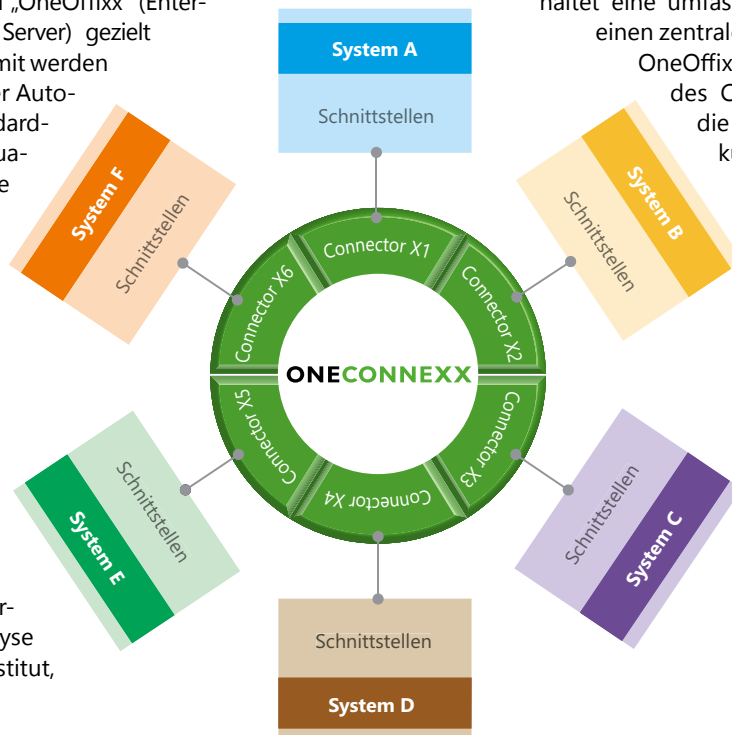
„OneOffixx" (Enter-
Server) gezielt
mit werden
r Auto-
dard-
ua-
e

r-
yse
stitut,

hält eine umfas
einen zentral
OneOffix
des C
die
ku

System A
Schnittstellen

System B
Schnittstellen

System C
Schnittstellen

Schnittstellen
System D

System E
Schnittstellen

System F
Schnittstellen

Connector X1
Connector X2
Connector X3
Connector X4
Connector X5
Connector X6

ONECONNEXX